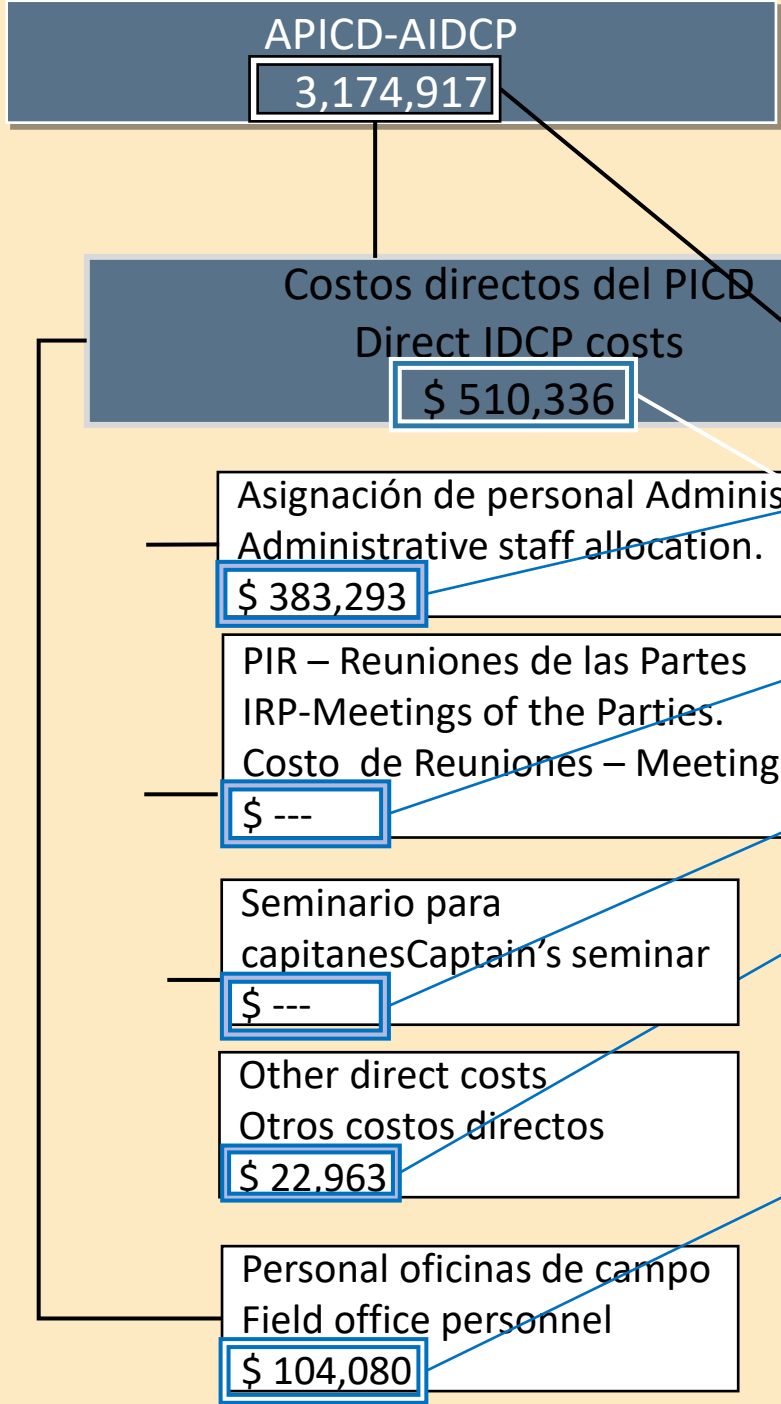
APICD-AIDCP
3,174,917

Costos directos del PICD
Direct IDCP costs
$ 510,336

Asignación de personal Adminis
Administrative staff allocation.
$ 383,293

PIR – Reuniones de las Partes
IRP-Meetings of the Parties.
Costo de Reuniones – Meeting
$ ---

Seminario para capitanesCaptain's seminar
$ ---

Other direct costs
Otros costos directos
$ 22.963

Personal oficinas de campo
Field office personnel
$ 104,080